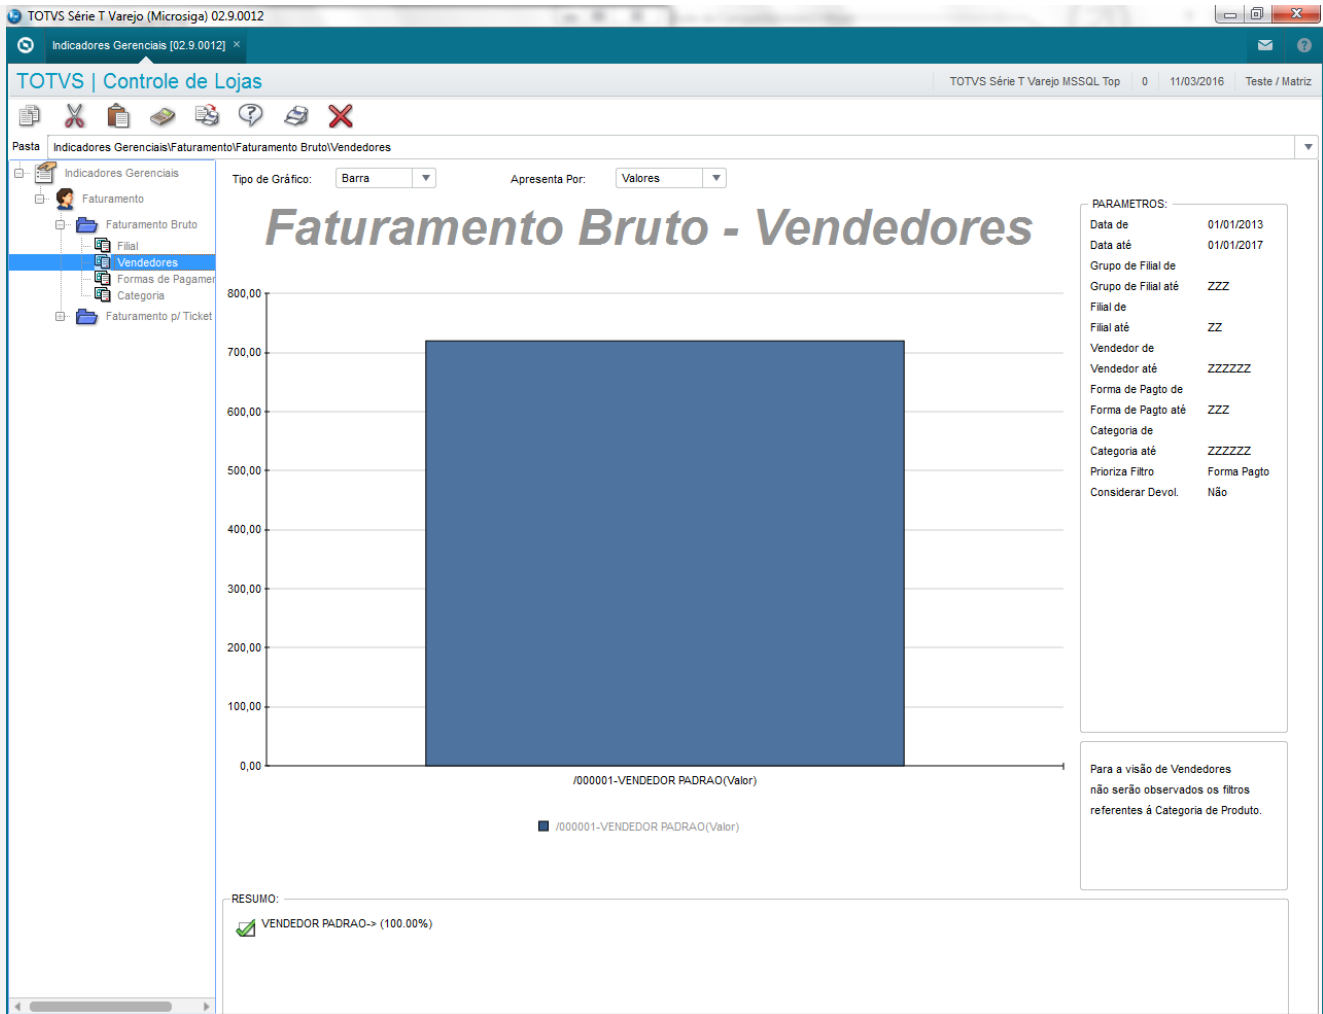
TOTVS Série T Varejo (Microsiga) 02.9.0012

Indicadores Gerenciais [02.9.0012] ×

TOTVS | Controle de Lojas

TOTVS Série T Varejo MSSQL Top | 0 | 11/03/2016 | Teste / Matriz

Pasta Indicadores Gerenciais\Faturamento\Faturamento Bruto\Vendedores

Indicadores Gerenciais
Faturamento
Faturamento Bruto
Filial
Vendedores
Formas de Pagamer
Categoria
Faturamento p/ Ticket

Tipo de Gráfico: Barra

Apresenta Por: Valores

Faturamento Bruto - Vendedores

800,00
700,00
600,00
500,00
400,00
300,00
200,00
100,00
0,00

/000001-VENDEDOR PADRAO(Valor)

/000001-VENDEDOR PADRAO(Valor)

PARAMETROS:

| | |
|---|---|
| Data de | 01/01/2013 |
| Data até | 01/01/2017 |
| Grupo de Filial de | |
| Grupo de Filial até | ZZZ |
| Filial de | |
| Filial até | ZZ |
| Vendedor de | |
| Vendedor até | ZZZZZZ |
| Forma de Pagto de | |
| Forma de Pagto até | ZZZ |
| Categoria de | |
| Categoria até | ZZZZZZ |
| Prioriza Filtro | Forma Pagto |
| Considerar Devol. | Não |

Para a visão de Vendedores não serão observados os filtros referentes à Categoria de Produto.

RESUMO:

VENDEDOR PADRAO-> (100.00%)